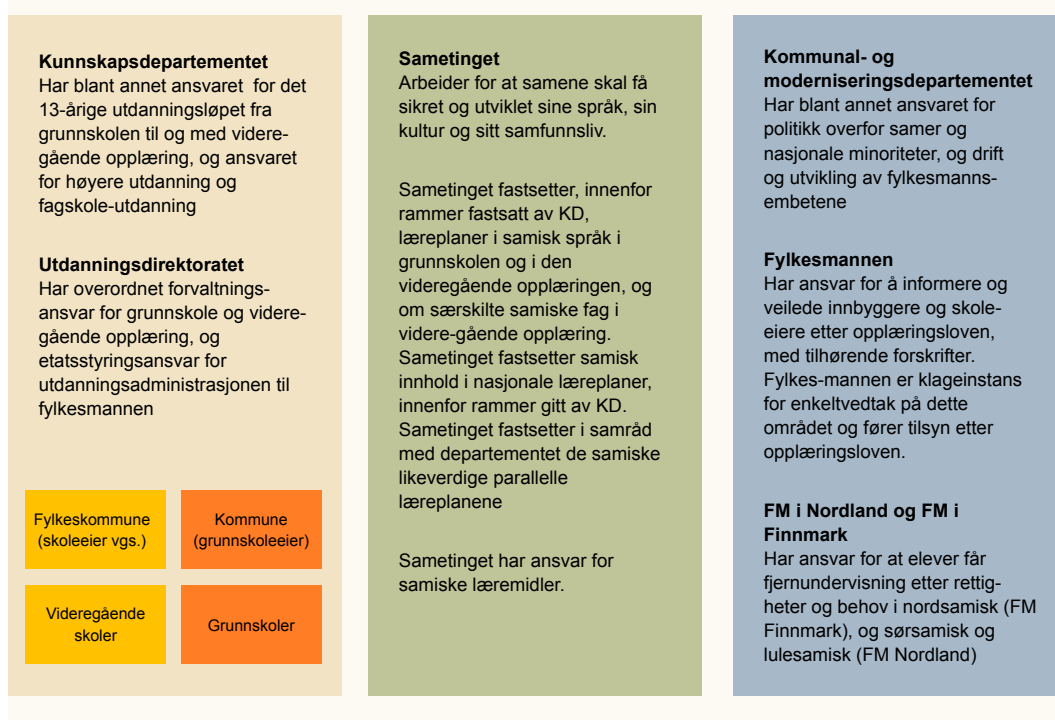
**Kunnskapsdepartementet**
Har blant annet ansvaret for det 13-årige utdanningsløpet fra grunnskolen til og med videregående opplæring, og ansvaret for høyere utdanning og fagskole-utdanning

**Utdanningsdirektoratet**
Har overordnet forvaltningsansvar for grunnskole og videregående opplæring, og etatsstyringsansvar for utdanningsadministrasjonen til fylkesmannen

Fylkeskommune (skoleeier vgs.)

Kommune (grunnskoleeier)

Videregående skoler

Grunnskoler

**Sametinget**
Arbeider for at samene skal få sikret og utviklet sine språk, sin kultur og sitt samfunnsliv.

Sametinget fastsetter, innenfor rammer fastsatt av KD, læreplaner i samisk språk i grunnskolen og i den videregående opplæringen, og om særskilte samiske fag i videre-gående opplæring. Sametinget fastsetter samisk innhold i nasjonale læreplaner, innenfor rammer gitt av KD. Sametinget fastsetter i samråd med departementet de samiske likeverdige parallelle læreplanene

Sametinget har ansvar for samiske læremidler.

**Kommunal- og moderniseringsdepartementet**
Har blant annet ansvaret for politikk overfor samer og nasjonale minoriteter, og drift og utvikling av fylkesmannsembetene

**Fylkesmannen**
Har ansvar for å informere og veilede innbyggere og skoleeiere etter opplæringsloven, med tilhørende forskrifter. Fylkes-mannen er klageinstans for enkeltvedtak på dette området og fører tilsyn etter opplæringsloven.

**FM i Nordland og FM i Finnmark**
Har ansvar for at elever får fjernundervisning etter rettigheter og behov i nordsamisk (FM Finnmark), og sørsamisk og lulesamisk (FM Nordland)